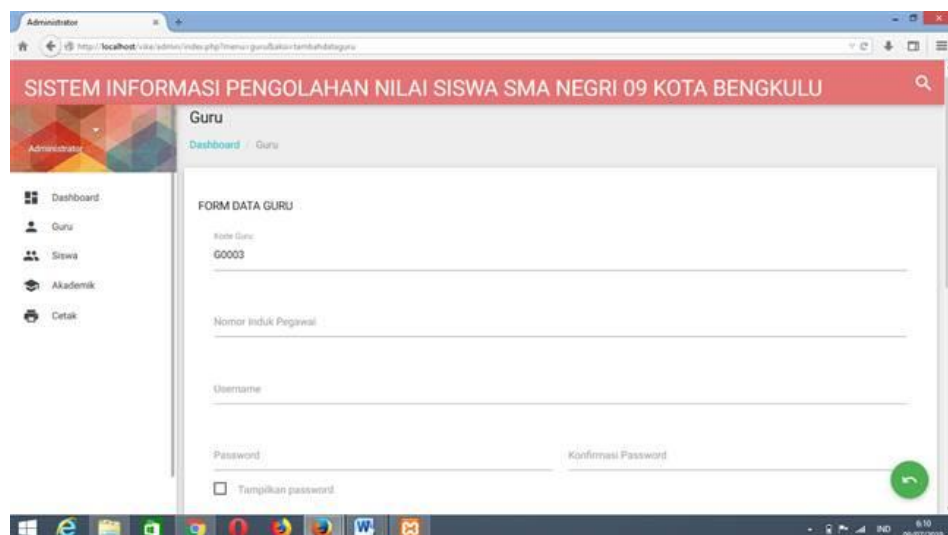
Administrator

http://localhost/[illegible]/admin/index.php?menu=guru&aksi=tambahdataguru

SISTEM INFORMASI PENGOLAHAN NILAI SISWA SMA NEGRI 09 KOTA BENGKULU

Administrator

Guru

Dashboard / Guru

Dashboard
Guru
Siswa
Akademik
Cetak

FORM DATA GURU

Kode Guru
G0003

Nomor Induk Pegawai

Username

Password

Konfirmasi Password

Tampilkan password

IND

6:10
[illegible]